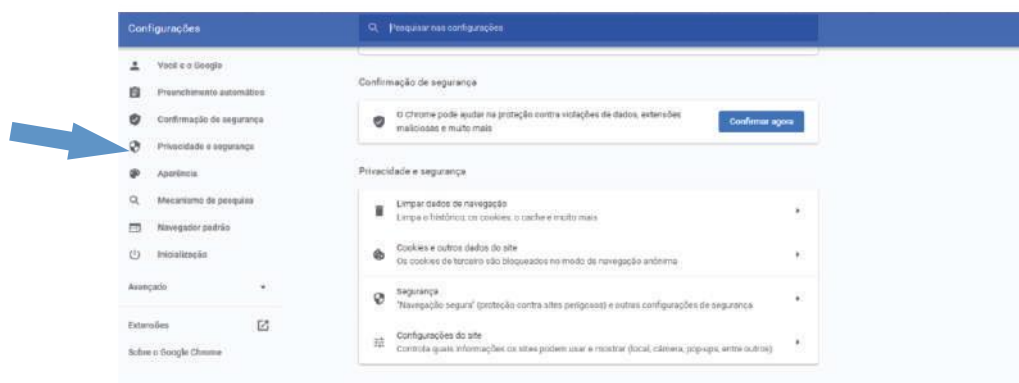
Configurações

Pesquisar nas configurações

Você e o Google
Preenchimento automático
Confirmação de segurança
Privacidade e segurança
Aparência
Mecanismo de pesquisa
Navegador padrão
Inicialização
Avançado
Extensões
Sobre o Google Chrome

Confirmação de segurança

O Chrome pode ajudar na proteção contra violações de dados, extensões maliciosas e muito mais

Confirmar agora

Privacidade e segurança

Limpar dados de navegação
Limpa o histórico, os cookies, o cache e muito mais

Cookies e outros dados do site
Os cookies de terceiros são bloqueados no modo de navegação anônima

Segurança
"Navegação segura" (proteção contra sites perigosos) e outras configurações de segurança

Configurações do site
Controla quais informações os sites podem usar e mostrar (local, câmera, pop-ups, entre outros)